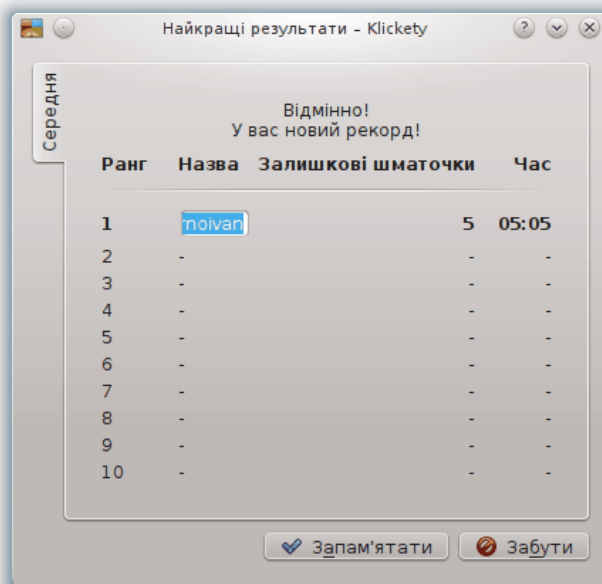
Найкращі результати – Klickety

Середня

Відмінно!
У вас новий рекорд!

| Ранг | Назва | Залишкові шматочки | Час |
|---|---|---|---|
| 1 | moivan | 5 | 05:05 |
| 2 | - | - | - |
| 3 | - | - | - |
| 4 | - | - | - |
| 5 | - | - | - |
| 6 | - | - | - |
| 7 | - | - | - |
| 8 | - | - | - |
| 9 | - | - | - |
| 10 | - | - | - |

Запам'ятати
Забути